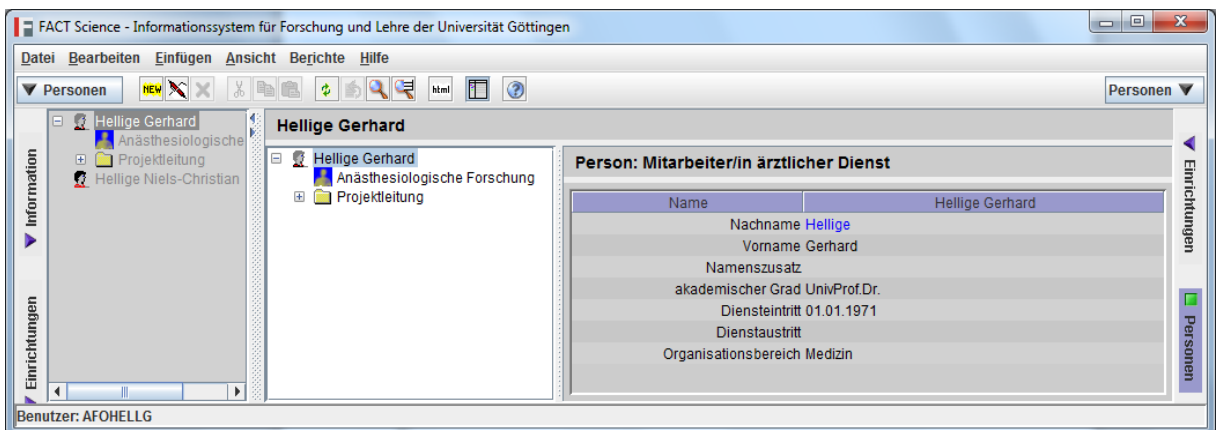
FACT Science - Informationssystem für Forschung und Lehre der Universität Göttingen

Datei Bearbeiten Einfügen Ansicht Berichte Hilfe

Personen NEW html Personen

Information

Einrichtungen

Hellige Gerhard
Anästhesiologische
Projektleitung
Hellige Niels-Christian

Hellige Gerhard

Hellige Gerhard
Anästhesiologische Forschung
Projektleitung

Person: Mitarbeiter/in ärztlicher Dienst

| Name | Hellige Gerhard |
|---|---|
| Nachname | Hellige |
| Vorname | Gerhard |
| Namenszusatz | |
| akademischer Grad | UnivProf.Dr. |
| Diensteintritt | 01.01.1971 |
| Dienstaustritt | |
| Organisationsbereich | Medizin |

Einrichtungen

Personen

Benutzer: AFOHELLG